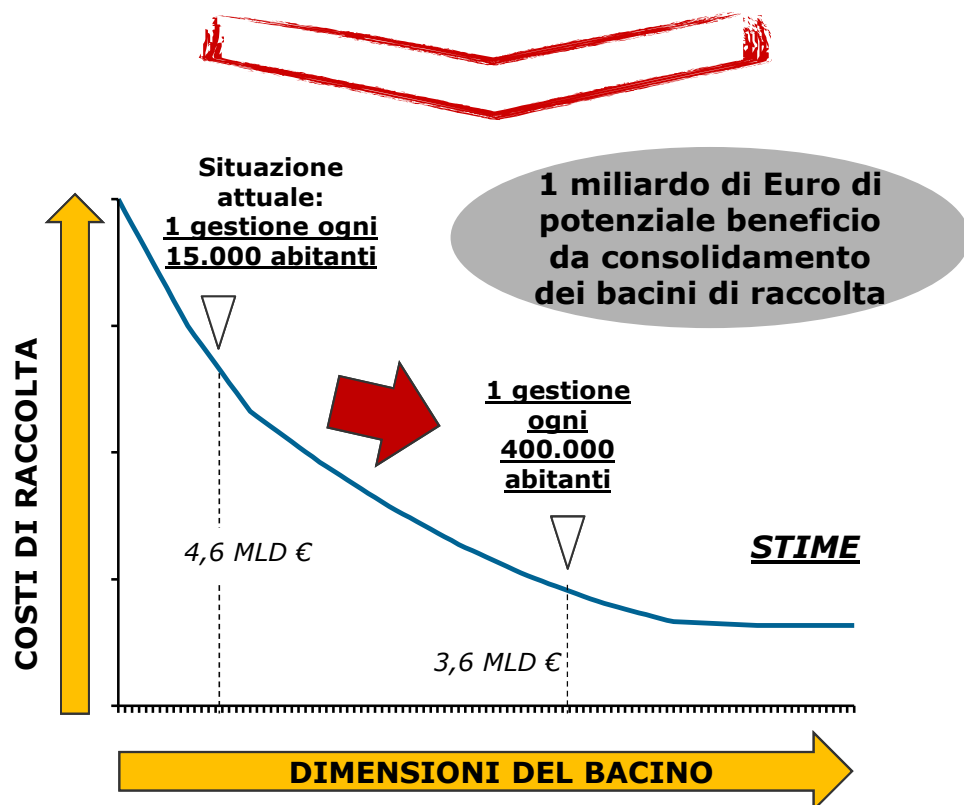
Situazione attuale:
1 gestione ogni 15.000 abitanti

1 miliardo di Euro di potenziale beneficio da consolidamento dei bacini di raccolta

COSTI DI RACCOLTA

1 gestione ogni 400.000 abitanti

4,6 MLD €

STIME

3,6 MLD €

DIMENSIONI DEL BACINO